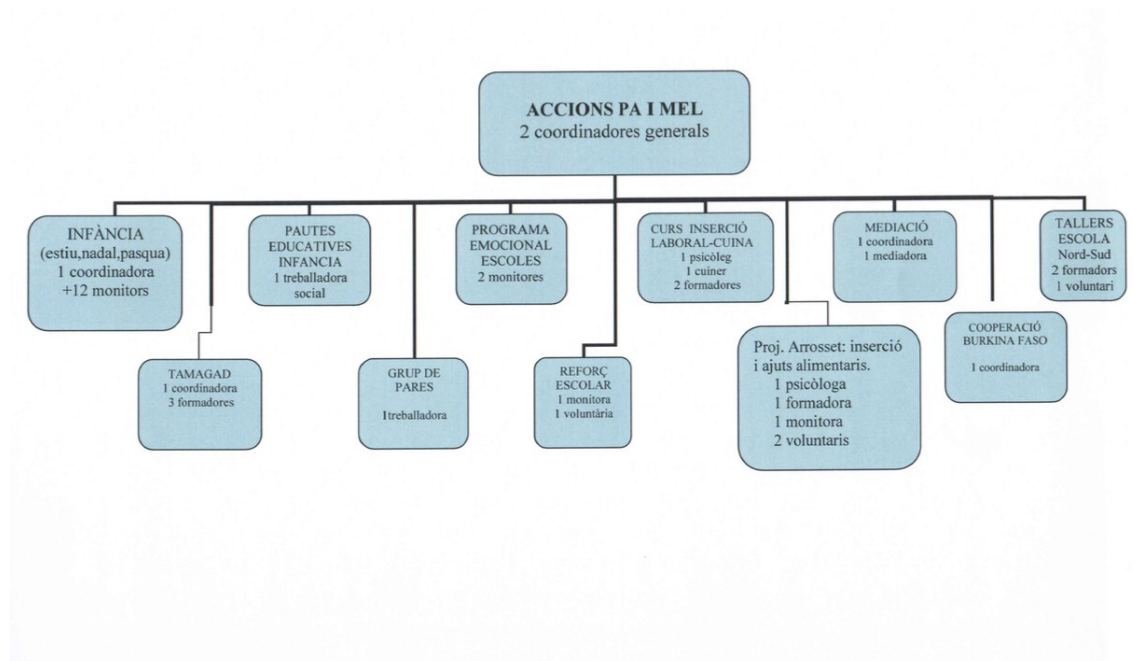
ACCIONS PA I MEL
2 coordinadores generals

INFÀNCIA
(estiu,nadal,pasqua)
1 coordinadora
+12 monitors

PAUTES EDUCATIVES INFANCIA
1 treballadora social

PROGRAMA EMOCIONAL ESCOLES
2 monitores

CURS INSERCIÓ LABORAL-CUINA
1 psicòleg
1 cuiner
2 formadores

MEDIACIÓ
1 coordinadora
1 mediadora

TALLERS ESCOLA
Nord-Sud
2 formadors
1 voluntari

TAMAGAD
1 coordinadora
3 formadores

GRUP DE PARES
1treballadora

REFORÇ ESCOLAR
1 monitora
1 voluntària

Proj. Arrosset: inserció i ajuts alimentaris.
1 psicòloga
1 formadora
1 monitora
2 voluntaris

COOPERACIÓ BURKINA FASO
1 coordinadora